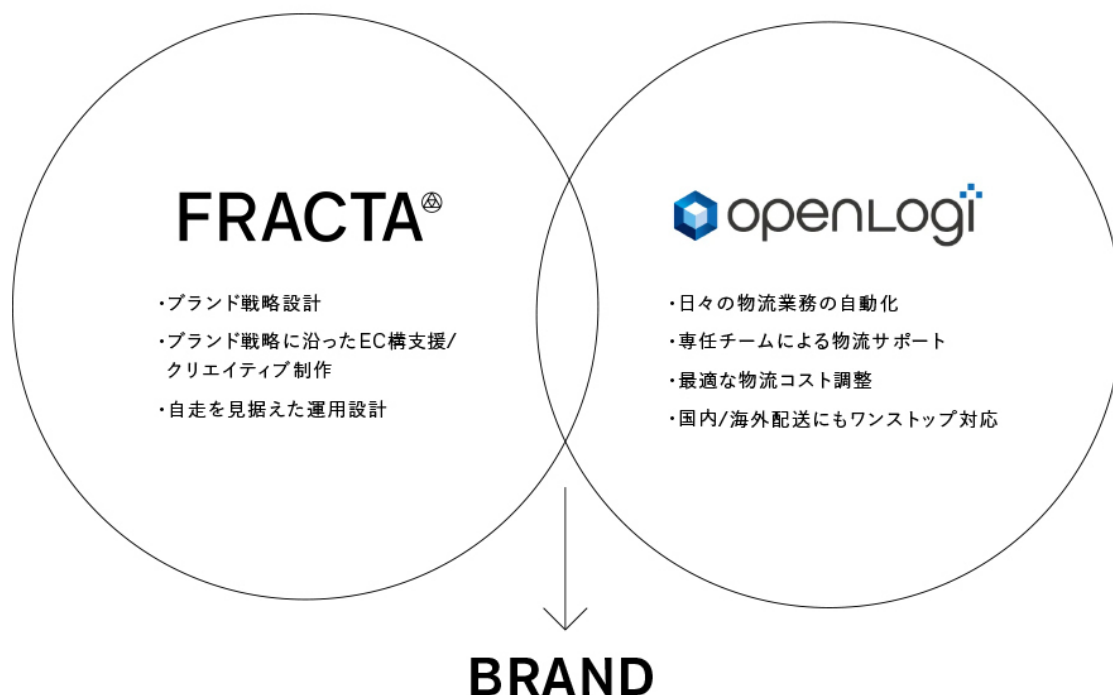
FRACTA

・ブランド戦略設計
・ブランド戦略に沿ったEC構支援/クリエイティブ制作
・自走を見据えた運用設計

openLogi

・日々の物流業務の自動化
・専任チームによる物流サポート
・最適な物流コスト調整
・国内/海外配送にもワンストップ対応

BRAND